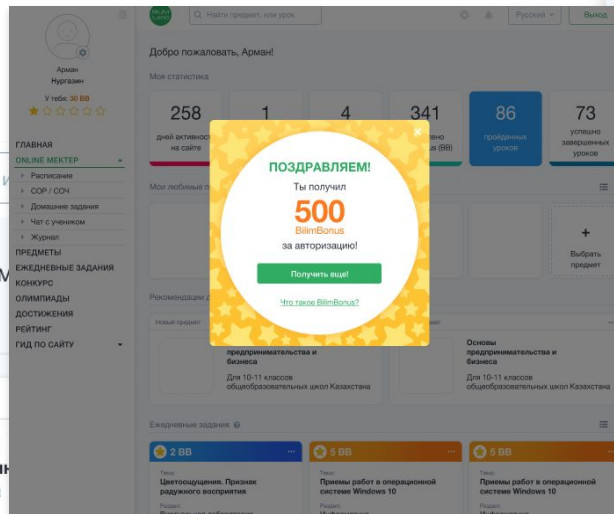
Найти предмет, или урок

Русский

Выход

Арман
Нургазин

У тебя: 30 BB

ГЛАВНАЯ
ONLINE МЕКТЕР
Расписание
СОР / СОЧ
Домашние задания
Чат с учеником
Журнал
ПРЕДМЕТЫ
ЕЖЕДНЕВНЫЕ ЗАДАНИЯ
КОНКУРС
ОЛИМПИАДЫ
ДОСТИЖЕНИЯ
РЕЙТИНГ
ГИД ПО САЙТУ

Добро пожаловать, Арман!

Моя статистика

258
дней активности на сайте

1

4

341
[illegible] (BB)

86
пройденных уроков

73
успешно завершенных уроков

Мои любимые п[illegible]

Выбрать предмет

Рекомендации д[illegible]

Новый предмет

предпринимательства и бизнеса
Для 10-11 классов общеобразовательных школ Казахстана

Основы предпринимательства и бизнеса
Для 10-11 классов общеобразовательных школ Казахстана

Ежедневные задания

2 BB
Тема:
Цветоощущения. Признак радужного восприятия

5 BB
Тема:
Приемы работ в операционной системе Windows 10

5 BB
Тема:
Приемы работ в операционной системе Windows 10

ПОЗДРАВЛЯЕМ!
Ты получил
500
BilimBonus
за авторизацию!
Получить ещё!
Что такое BilimBonus?